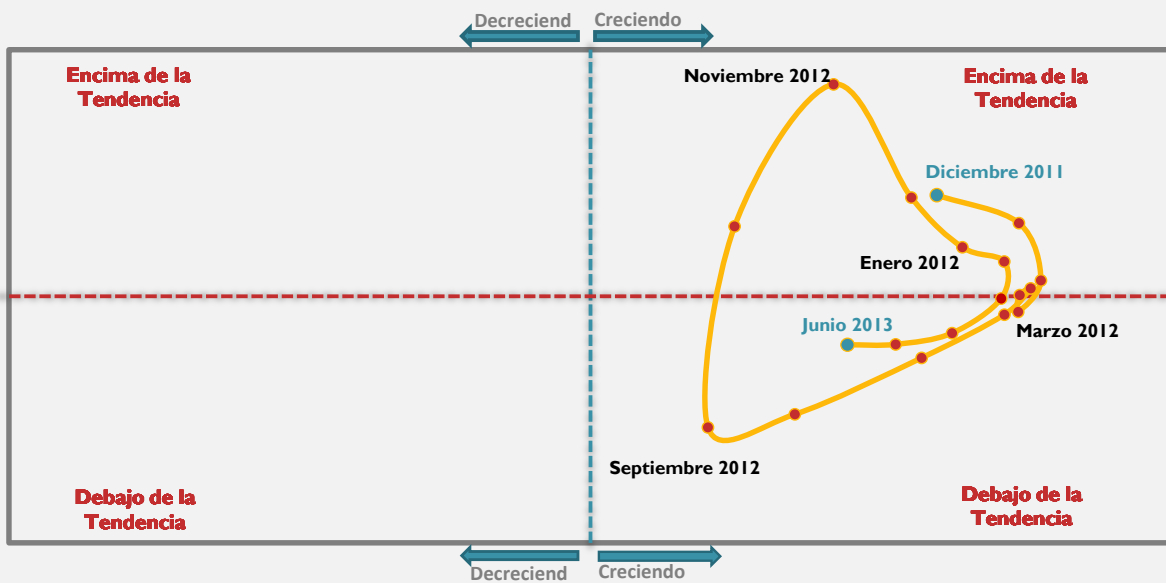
Decreciend Creciendo

Encima de la Tendencia

Noviembre 2012

Encima de la Tendencia

Diciembre 2011

Enero 2012

Junio 2013

Marzo 2012

Septiembre 2012

Debajo de la Tendencia

Debajo de la Tendencia

Decreciend Creciendo